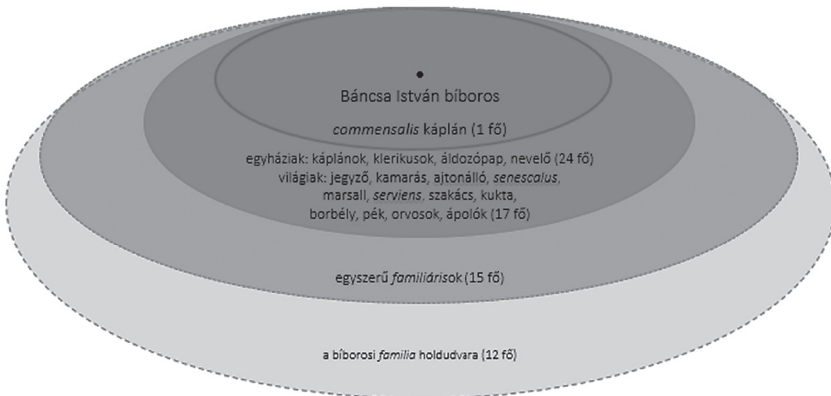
Báncsa István bíboros

*commensalis* káplán (1 fő)

egyháziak: káplánok, klerikusok, áldozópap, nevelő (24 fő)
világiak: jegyző, kamarás, ajtonálló, *senescalus*, marsall, *serviens*, szakács, kukta, borbély, pék, orvosok, ápolók (17 fő)

egyszerű *familiáris*ok (15 fő)

a bíborosi *familia* holdudvara (12 fő)